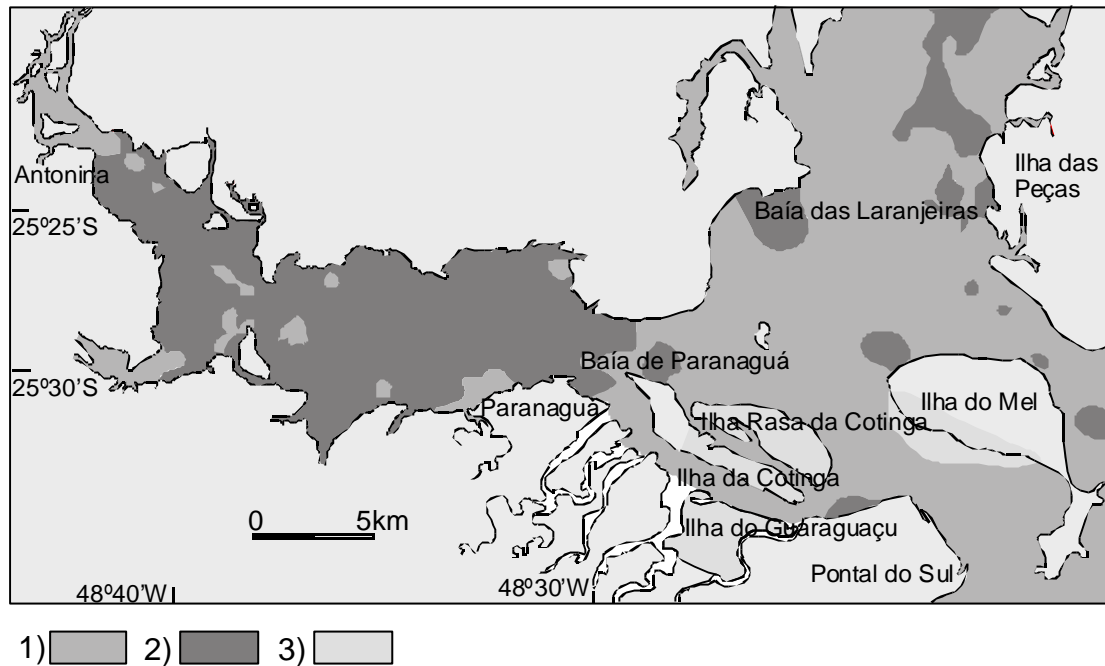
Antonina
25º25'S
25º30'S
Ilha das Peças
Baía das Laranjeiras
Baía de Paranaguá
Paranaguá
Ilha Rasa da Cotinga
Ilha do Mel
Ilha da Cotinga
Ilha do Guaraguaçu
Pontal do Sul
0 5km
48º40'W
48º30'W

1) 2) 3)